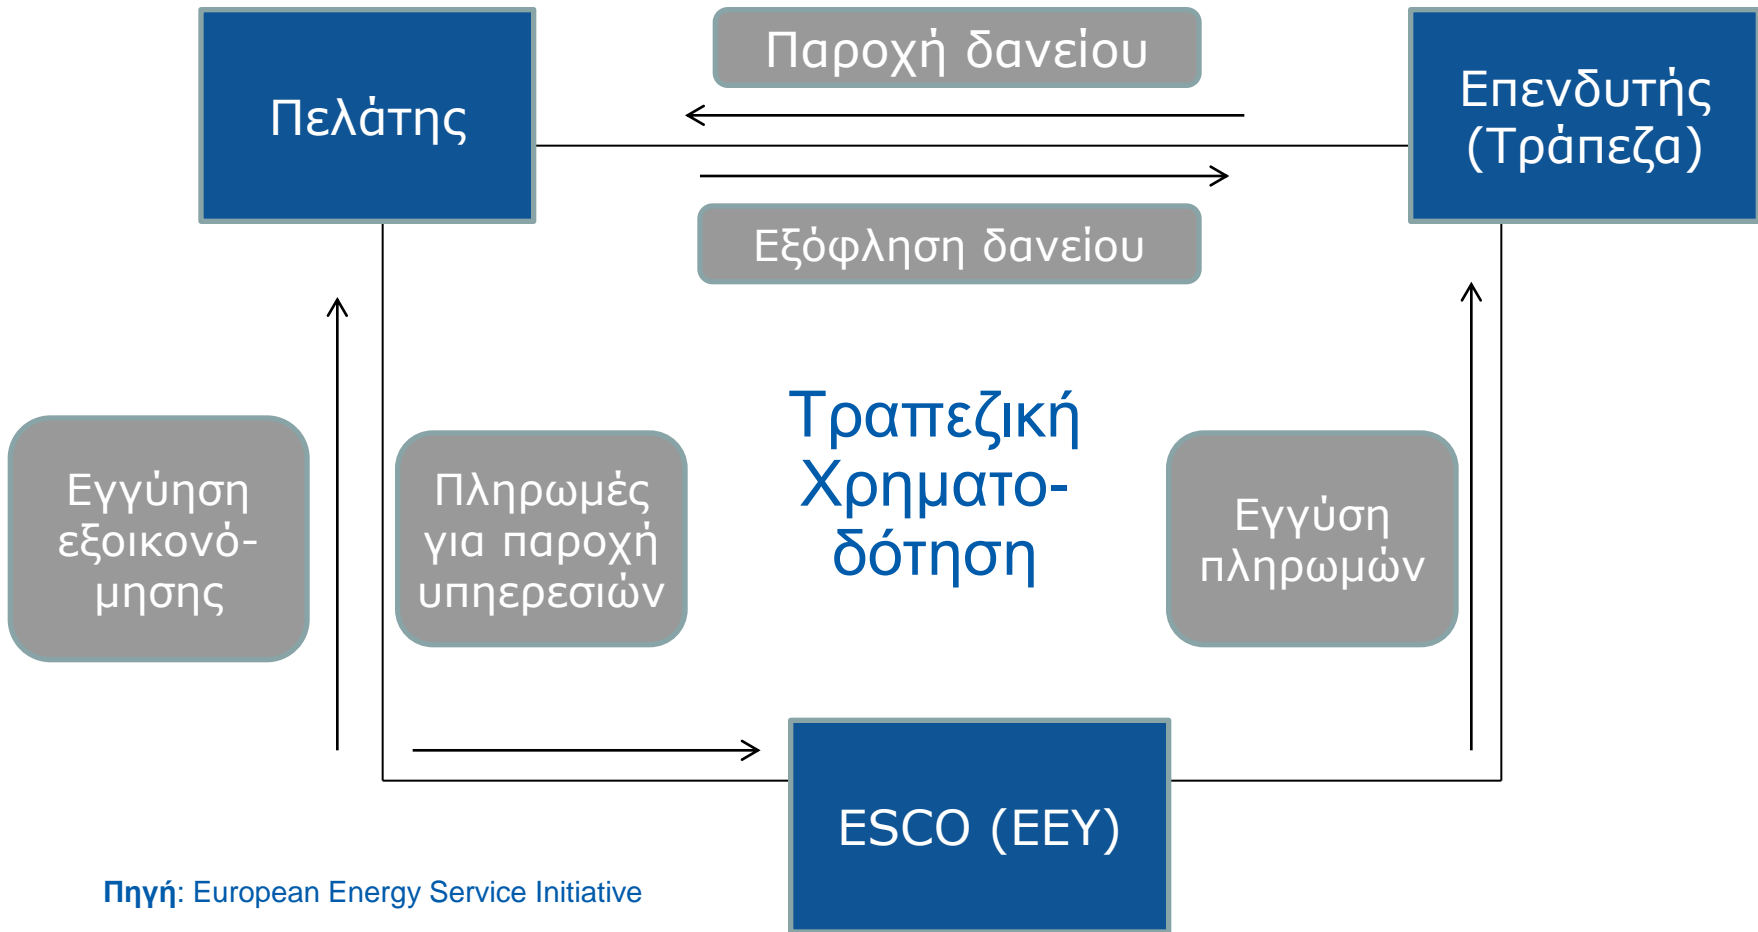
Πελάτης

Παροχή δανείου

Επενδυτής (Τράπεζα)

Εξόφληση δανείου

Εγγύηση εξοικονόμησης

Πληρωμές για παροχή υπηρεσιών

Τραπεζική Χρηματοδότηση

Εγγύση πληρωμών

ESCO (ΕΕΥ)

**Πηγή**: European Energy Service Initiative